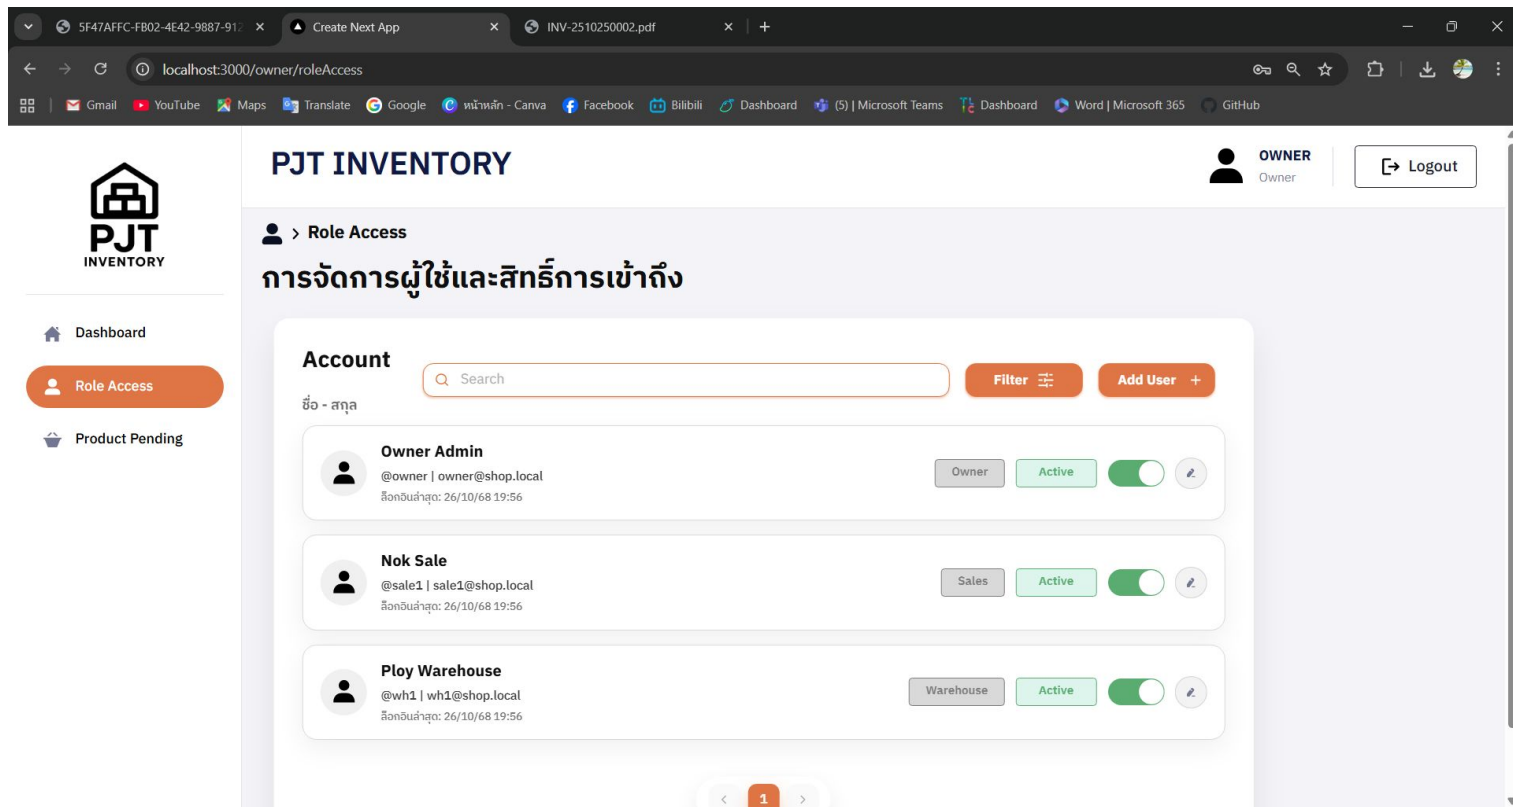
5F47AFFC-FB02-4E42-9887-912 ×
Create Next App ×
INV-2510250002.pdf ×
+

localhost:3000/owner/roleAccess

Gmail YouTube Maps Translate Google หน้าหลัก - Canva Facebook Bilibili Dashboard (5) | Microsoft Teams Dashboard Word | Microsoft 365 GitHub

PJT
INVENTORY

Dashboard
Role Access
Product Pending

PJT INVENTORY

OWNER
Owner

Logout

Role Access

การจัดการผู้ใช้และสิทธิ์การเข้าถึง

Account

Search

Filter

Add User +

ชื่อ - สกุล

Owner Admin
@owner | owner@shop.local
ล็อกอินล่าสุด: 26/10/68 19:56
Owner
Active

Nok Sale
@sale1 | sale1@shop.local
ล็อกอินล่าสุด: 26/10/68 19:56
Sales
Active

Ploy Warehouse
@wh1 | wh1@shop.local
ล็อกอินล่าสุด: 26/10/68 19:56
Warehouse
Active

1